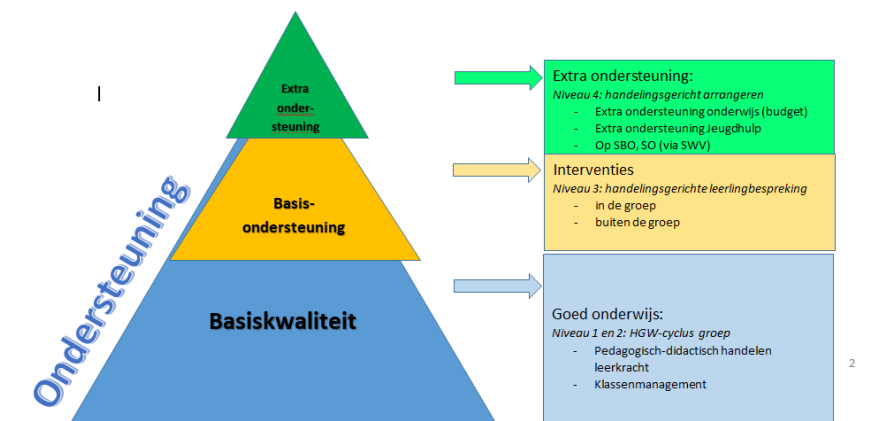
Extra onder-steuning

Basis-ondersteuning

Basiskwaliteit

Ondersteuning

Extra ondersteuning:
*Niveau 4: handelingsgericht arrangeren*
- Extra ondersteuning onderwijs (budget)
- Extra ondersteuning Jeugdhulp
- Op SBO, SO (via SWV)

Interventies
*Niveau 3: handelingsgerichte leerlingbespreking*
- in de groep
- buiten de groep

Goed onderwijs:
*Niveau 1 en 2: HGW-cyclus groep*
- Pedagogisch-didactisch handelen leerkracht
- Klassenmanagement

2